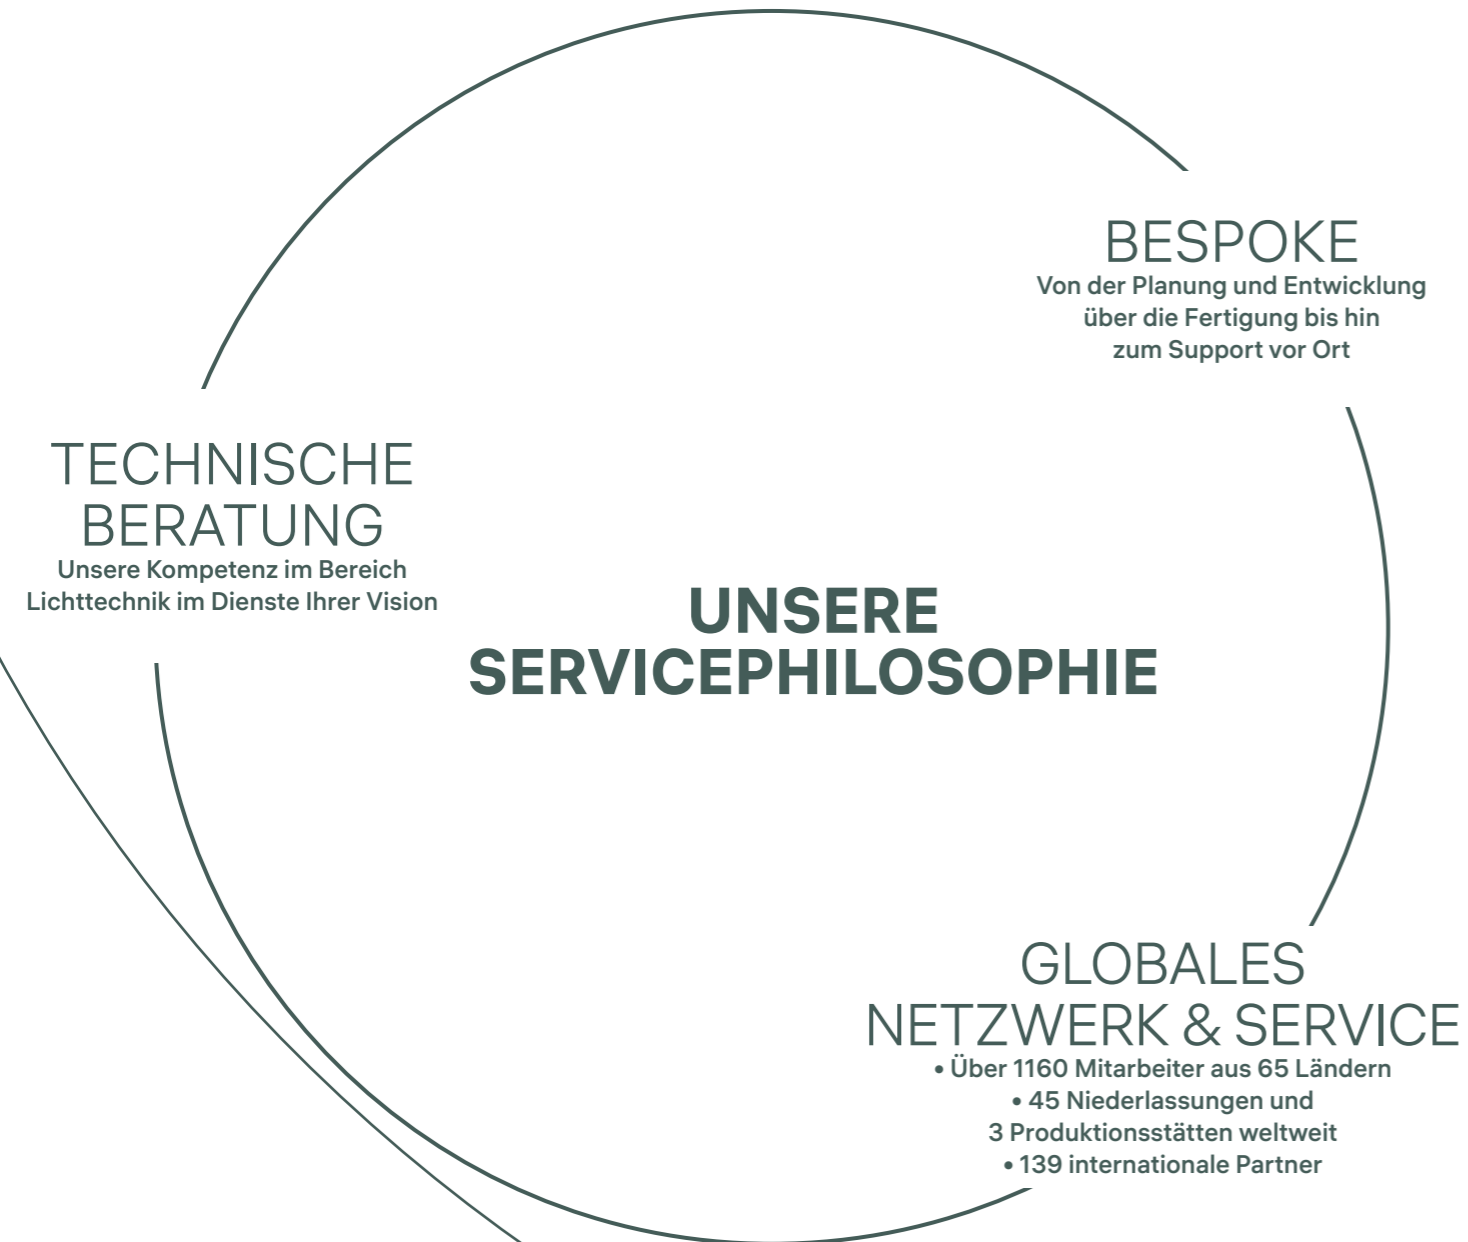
BESPOKE
Von der Planung und Entwicklung über die Fertigung bis hin zum Support vor Ort

TECHNISCHE BERATUNG
Unsere Kompetenz im Bereich Lichttechnik im Dienste Ihrer Vision

UNSERE SERVICEPHILOSOPHIE

GLOBALES NETZWERK & SERVICE
• Über 1160 Mitarbeiter aus 65 Ländern
• 45 Niederlassungen und 3 Produktionsstätten weltweit
• 139 internationale Partner